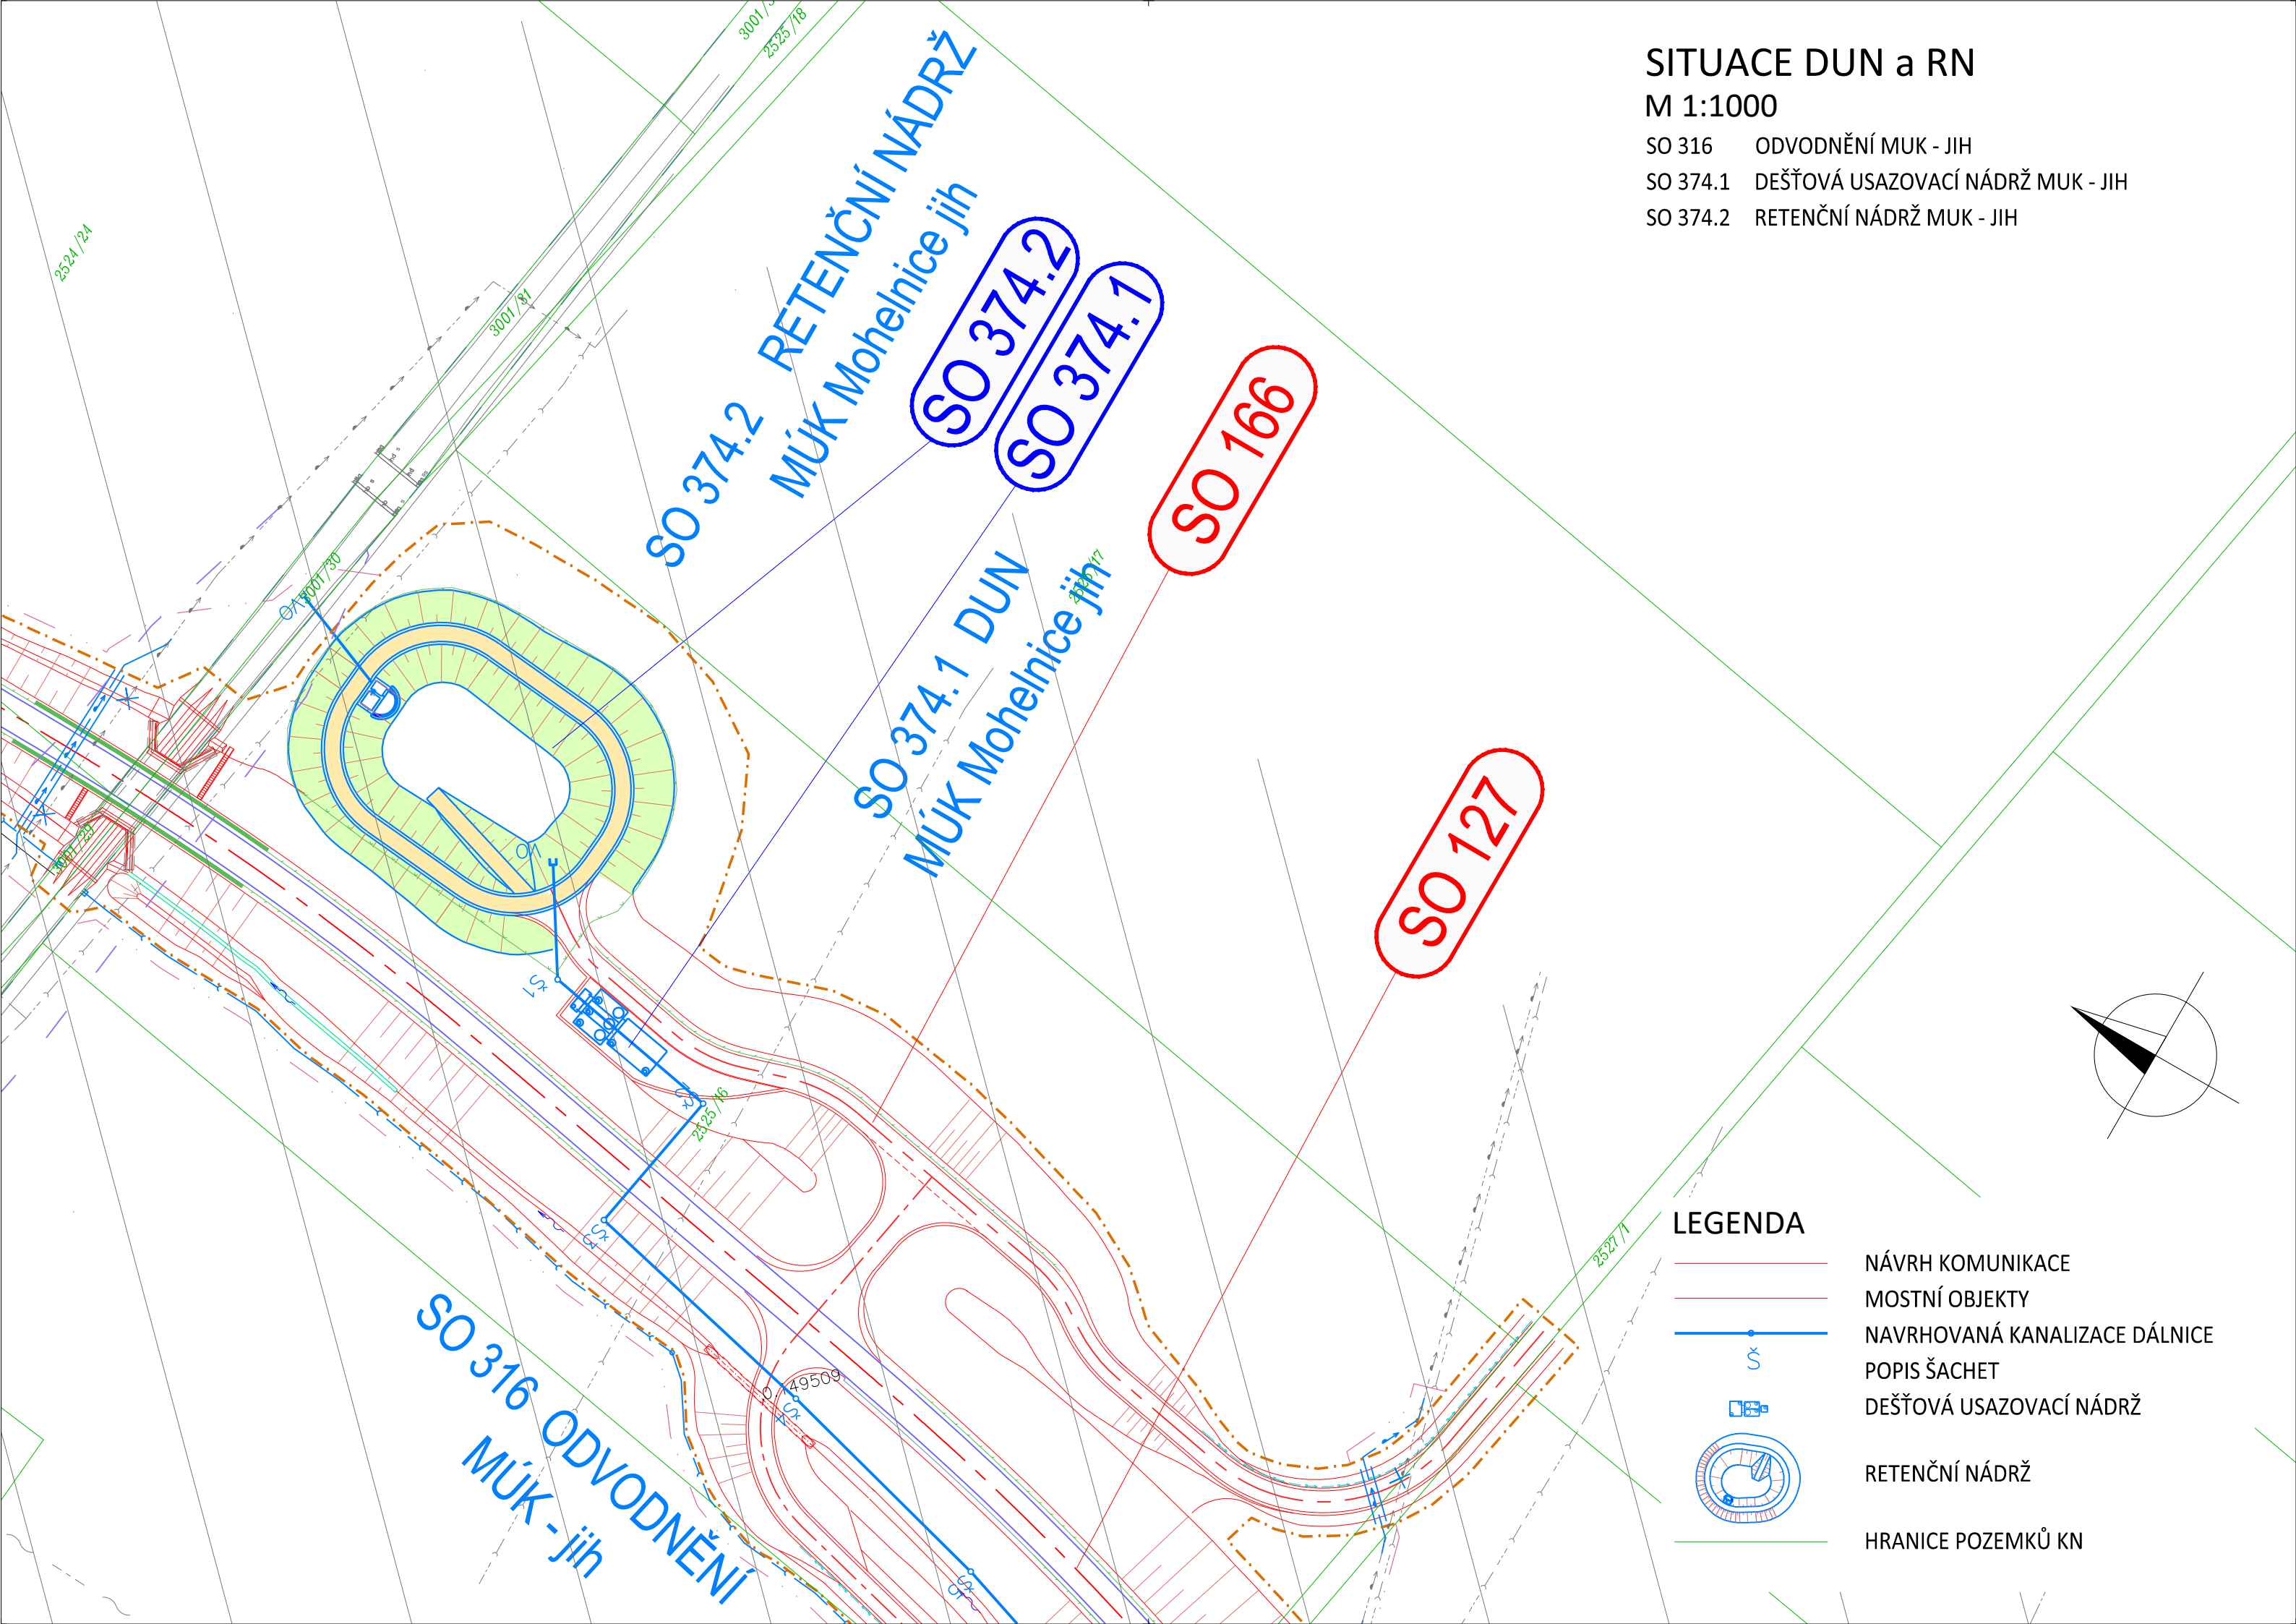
SITUACE DUN a RN
M 1:1000
SO 316 ODVODNĚNÍ MUK - JIH
SO 374.1 DEŠŤOVÁ USAZOVACÍ NÁDRŽ MUK - JIH
SO 374.2 RETENČNÍ NÁDRŽ MUK - JIH

3001/3
2525/18
2524/24
3001/31
3001/30
3001/29
2525/16
2527/1

SO 374.2 RETENČNÍ NÁDRŽ
MÚK Mohelnice jih

SO 374.2
SO 374.1
SO 166

SO 374.1 DUN
MÚK Mohelnice jih

SO 127

Š1
Š
Š
Š
0,49509

SO 316 ODVODNĚNÍ
MÚK - jih

LEGENDA
NÁVRH KOMUNIKACE
MOSTNÍ OBJEKTY
NAVRHOVANÁ KANALIZACE DÁLNICE
Š POPIS ŠACHET
DEŠŤOVÁ USAZOVACÍ NÁDRŽ
RETENČNÍ NÁDRŽ
HRANICE POZEMKŮ KN